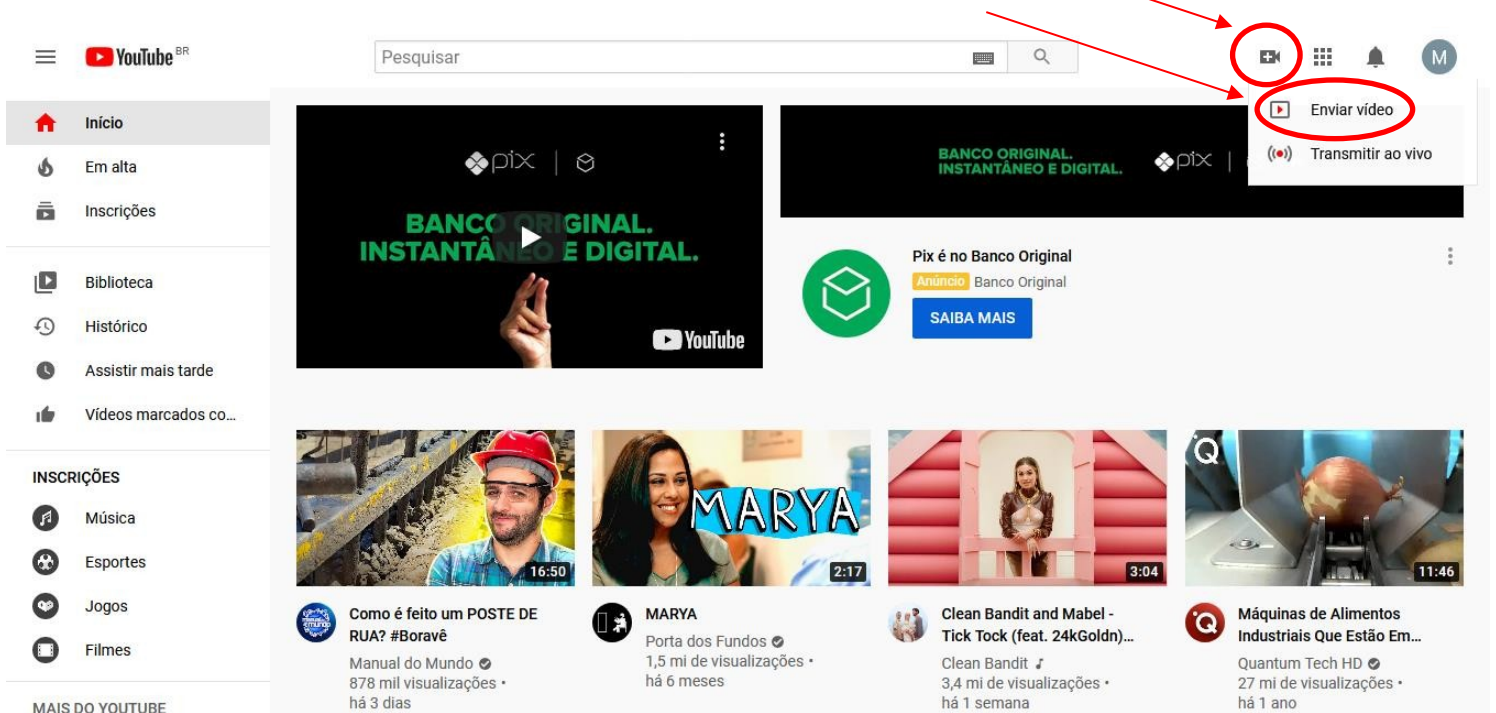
YouTube BR

Pesquisar

M

Enviar vídeo

Transmitir ao vivo

Início

Em alta

Inscrições

Biblioteca

Histórico

Assistir mais tarde

Vídeos marcados co...

INSCRIÇÕES

Música

Esportes

Jogos

Filmes

MAIS DO YOUTUBE

pix

BANCO ORIGINAL. INSTANTÂNEO E DIGITAL.

YouTube

BANCO ORIGINAL. INSTANTÂNEO E DIGITAL.

pix

Pix é no Banco Original

Anúncio Banco Original

SAIBA MAIS

16:50

Como é feito um POSTE DE RUA? #Boravê

Manual do Mundo

878 mil visualizações • há 3 dias

MARYA

2:17

MARYA

Porta dos Fundos

1,5 mi de visualizações • há 6 meses

3:04

Clean Bandit and Mabel - Tick Tock (feat. 24kGoldn)...

Clean Bandit

3,4 mi de visualizações • há 1 semana

Q

11:46

Máquinas de Alimentos Industriais Que Estão Em...

Quantum Tech HD

27 mi de visualizações • há 1 ano